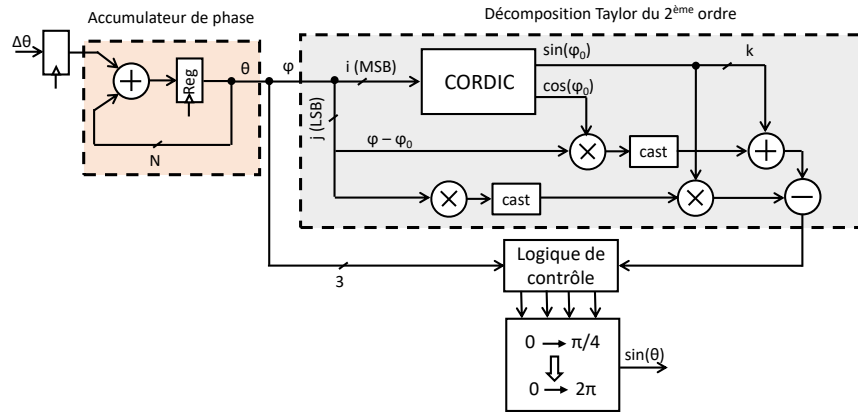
Accumulateur de phase

Décomposition Taylor du 2$^{\text{ème}}$ ordre

Δθ

Reg

θ

φ

N

i (MSB)

j (LSB)

CORDIC

$\sin(\varphi_0)$

$\cos(\varphi_0)$

k

$\varphi - \varphi_0$

cast

cast

3

Logique de contrôle

$0 \rightarrow \pi/4$

$0 \rightarrow 2\pi$

sin(θ)